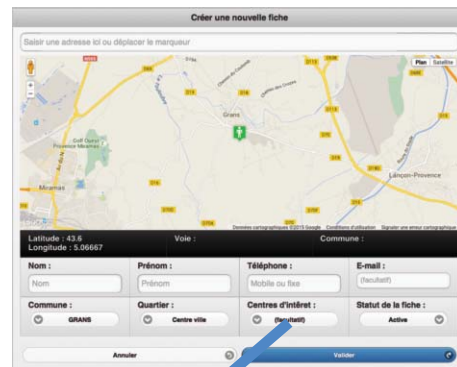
Créer une nouvelle fiche

Saisir une adresse ici ou déplacer le marqueur

Plan Satellite

Grans

Golf Ouest Provence Miramas

Miramas

Lançon-Provence

Données cartographiques ©2013 Google Conditions d'utilisation Signaler une erreur cartographique

Latitude : 43.6
Longitude : 5.06667

Voie :

Commune :

| Nom : | Prénom : | Téléphone : | E-mail : |
|---|---|---|---|
| Nom | Prénom | Mobile ou fixe | (facultatif) |

| Commune : | Quartier : | Centres d'intérêt : | Statut de la fiche : |
|---|---|---|---|
| GRANS | Centre ville | (facultatif) | Active |

Annuler

Valider